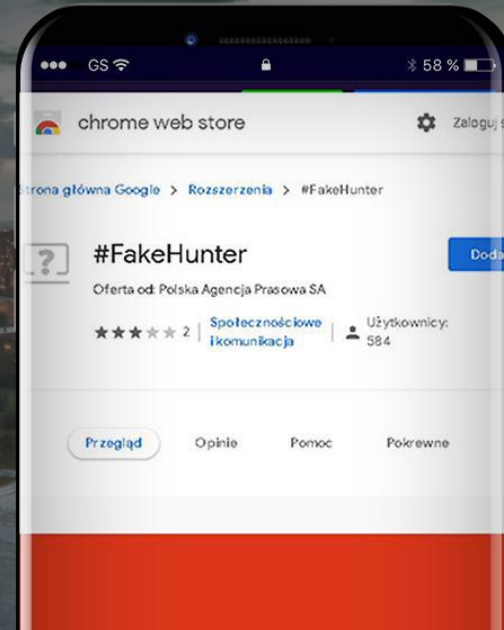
GS 58 %

chrome web store

Zaloguj

Strona główna Google > Rozszerzenia > #FakeHunter

#FakeHunter

Doda

Oferta od: Polska Agencja Prasowa SA

2 Społecznościowe i komunikacja

Użytkownicy: 584

Przegląd Opinie Pomoc Pokrewne